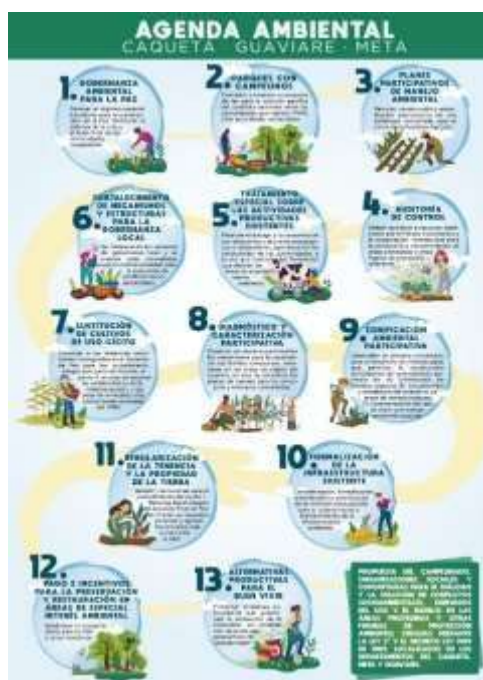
AGENDA AMBIENTAL
CAQUETÁ · GUAVIARE · META

1. GOBERNANZA AMBIENTAL PARA LA PAZ

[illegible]

2. PARQUES CON CAMPESINOS

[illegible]

3. PLANES PARTICIPATIVOS DE MANEJO AMBIENTAL

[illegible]

6. FORTALECIMIENTO DE MECANISMOS Y ESTRUCTURAS PARA LA GOBERNANZA LOCAL

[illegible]

5. TRATAMIENTO ESPECIAL SOBRE LAS ACTIVIDADES PRODUCTIVAS EXISTENTES

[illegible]

4. AUDITORÍA DE CONTROL

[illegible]

7. SUSTITUCIÓN DE CULTIVOS DE USO ILÍCITO

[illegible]

8. DIAGNÓSTICO Y CARACTERIZACIÓN PARTICIPATIVA

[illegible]

9. ZONIFICACIÓN AMBIENTAL PARTICIPATIVA

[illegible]

11. REGULARIZACIÓN DE LA TENENCIA Y LA PROPIEDAD DE LA TIERRA

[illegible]

10. FORMALIZACIÓN DE LA INFRAESTRUCTURA EXISTENTE

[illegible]

12. PAGO E INCENTIVOS PARA LA PRESERVACIÓN Y RESTAURACIÓN EN ÁREAS DE ESPECIAL INTERÉS AMBIENTAL

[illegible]

13. ALTERNATIVAS PRODUCTIVAS PARA EL BUEN VIVIR

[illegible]

PROPUESTA DEL CAMPESINADO, ORGANIZACIONES SOCIALES Y COMUNITARIAS PARA EL DIÁLOGO Y LA SOLUCIÓN DE CONFLICTOS SOCIOAMBIENTALES, DERIVADOS DEL USO Y EL MANEJO DE LAS ÁREAS PROTEGIDAS Y OTRAS FIGURAS DE PROTECCIÓN AMBIENTAL CREADAS MEDIANTE LA LEY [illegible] Y EL DECRETO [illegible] EN LOS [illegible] DE LOS DEPARTAMENTOS DEL CAQUETÁ, META Y GUAVIARE.